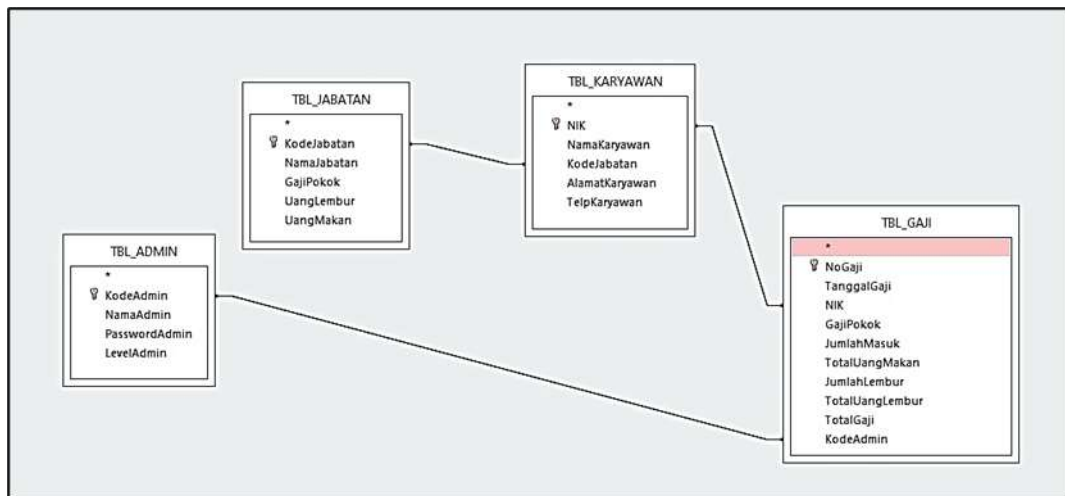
TBL_JABATAN
*
KodeJabatan
NamaJabatan
GajiPokok
UangLembur
UangMakan

TBL_KARYAWAN
*
NIK
NamaKaryawan
KodeJabatan
AlamatKaryawan
TelpKaryawan

TBL_ADMIN
*
KodeAdmin
NamaAdmin
PasswordAdmin
LevelAdmin

TBL_GAJI
*
NoGaji
TanggalGaji
NIK
GajiPokok
JumlahMasuk
TotalUangMakan
JumlahLembur
TotalUangLembur
TotalGaji
KodeAdmin